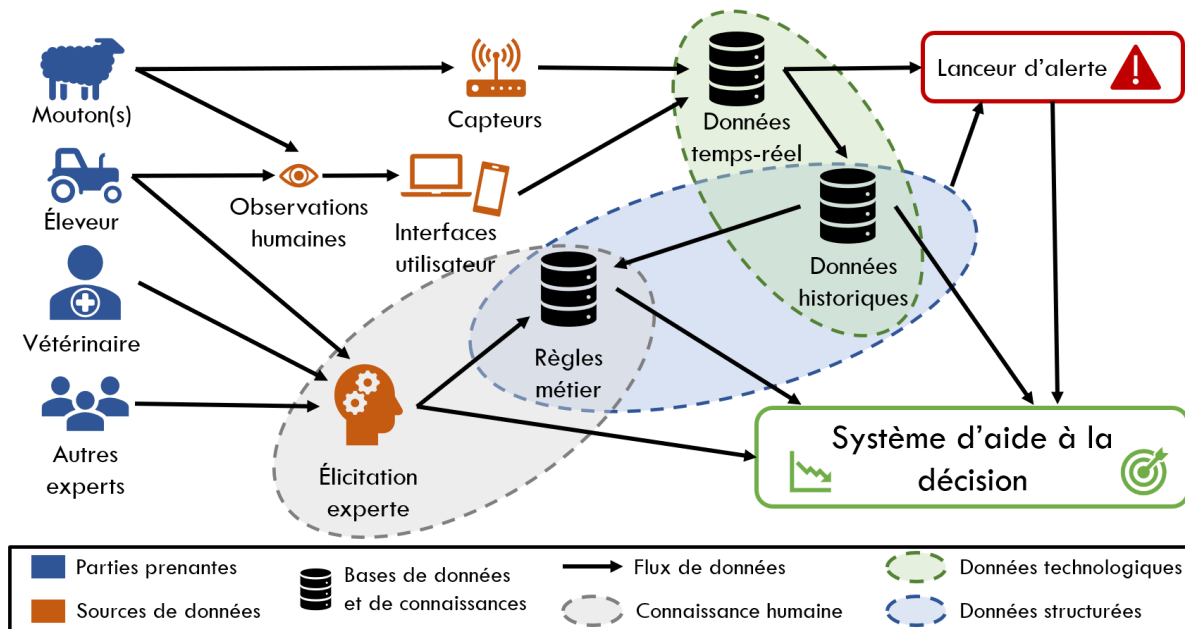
Mouton(s)

Éleveur

Vétérinaire

Autres experts

Capteurs

Observations humaines

Interfaces utilisateur

Données temps-réel

Données historiques

Règles métier

Élicitation experte

Lanceur d'alerte

Système d'aide à la décision

Parties prenantes

Sources de données

Bases de données et de connaissances

Flux de données

Connaissance humaine

Données technologiques

Données structurées